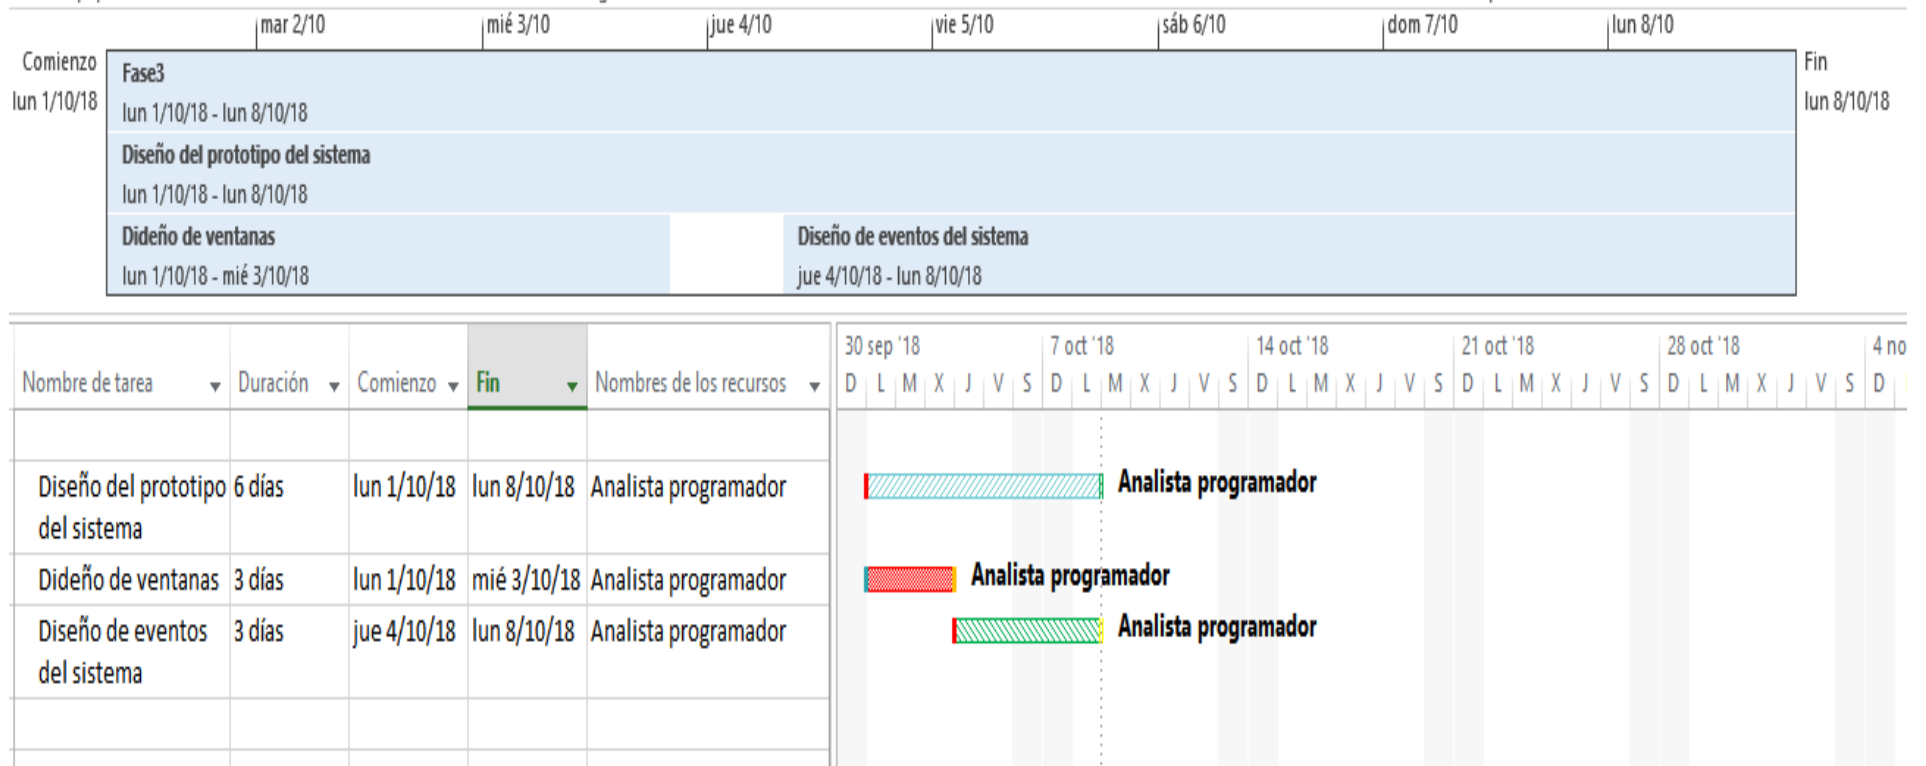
mar 2/10 | mié 3/10 | jue 4/10 | vie 5/10 | sáb 6/10 | dom 7/10 | lun 8/10

Comienzo
lun 1/10/18

Fase3
lun 1/10/18 - lun 8/10/18

Diseño del prototipo del sistema
lun 1/10/18 - lun 8/10/18

Dideño de ventanas
lun 1/10/18 - mié 3/10/18

Diseño de eventos del sistema
jue 4/10/18 - lun 8/10/18

Fin
lun 8/10/18

| Nombre de tarea | Duración | Comienzo | Fin | Nombres de los recursos |
|---|---|---|---|---|
| | | | | |
| Diseño del prototipo del sistema | 6 días | lun 1/10/18 | lun 8/10/18 | Analista programador |
| Dideño de ventanas | 3 días | lun 1/10/18 | mié 3/10/18 | Analista programador |
| Diseño de eventos del sistema | 3 días | jue 4/10/18 | lun 8/10/18 | Analista programador |
| | | | | |

30 sep '18 | 7 oct '18 | 14 oct '18 | 21 oct '18 | 28 oct '18 | 4 no
D L M X J V S D L M X J V S D L M X J V S D L M X J V S D L M X J V S D

Analista programador
Analista programador
Analista programador